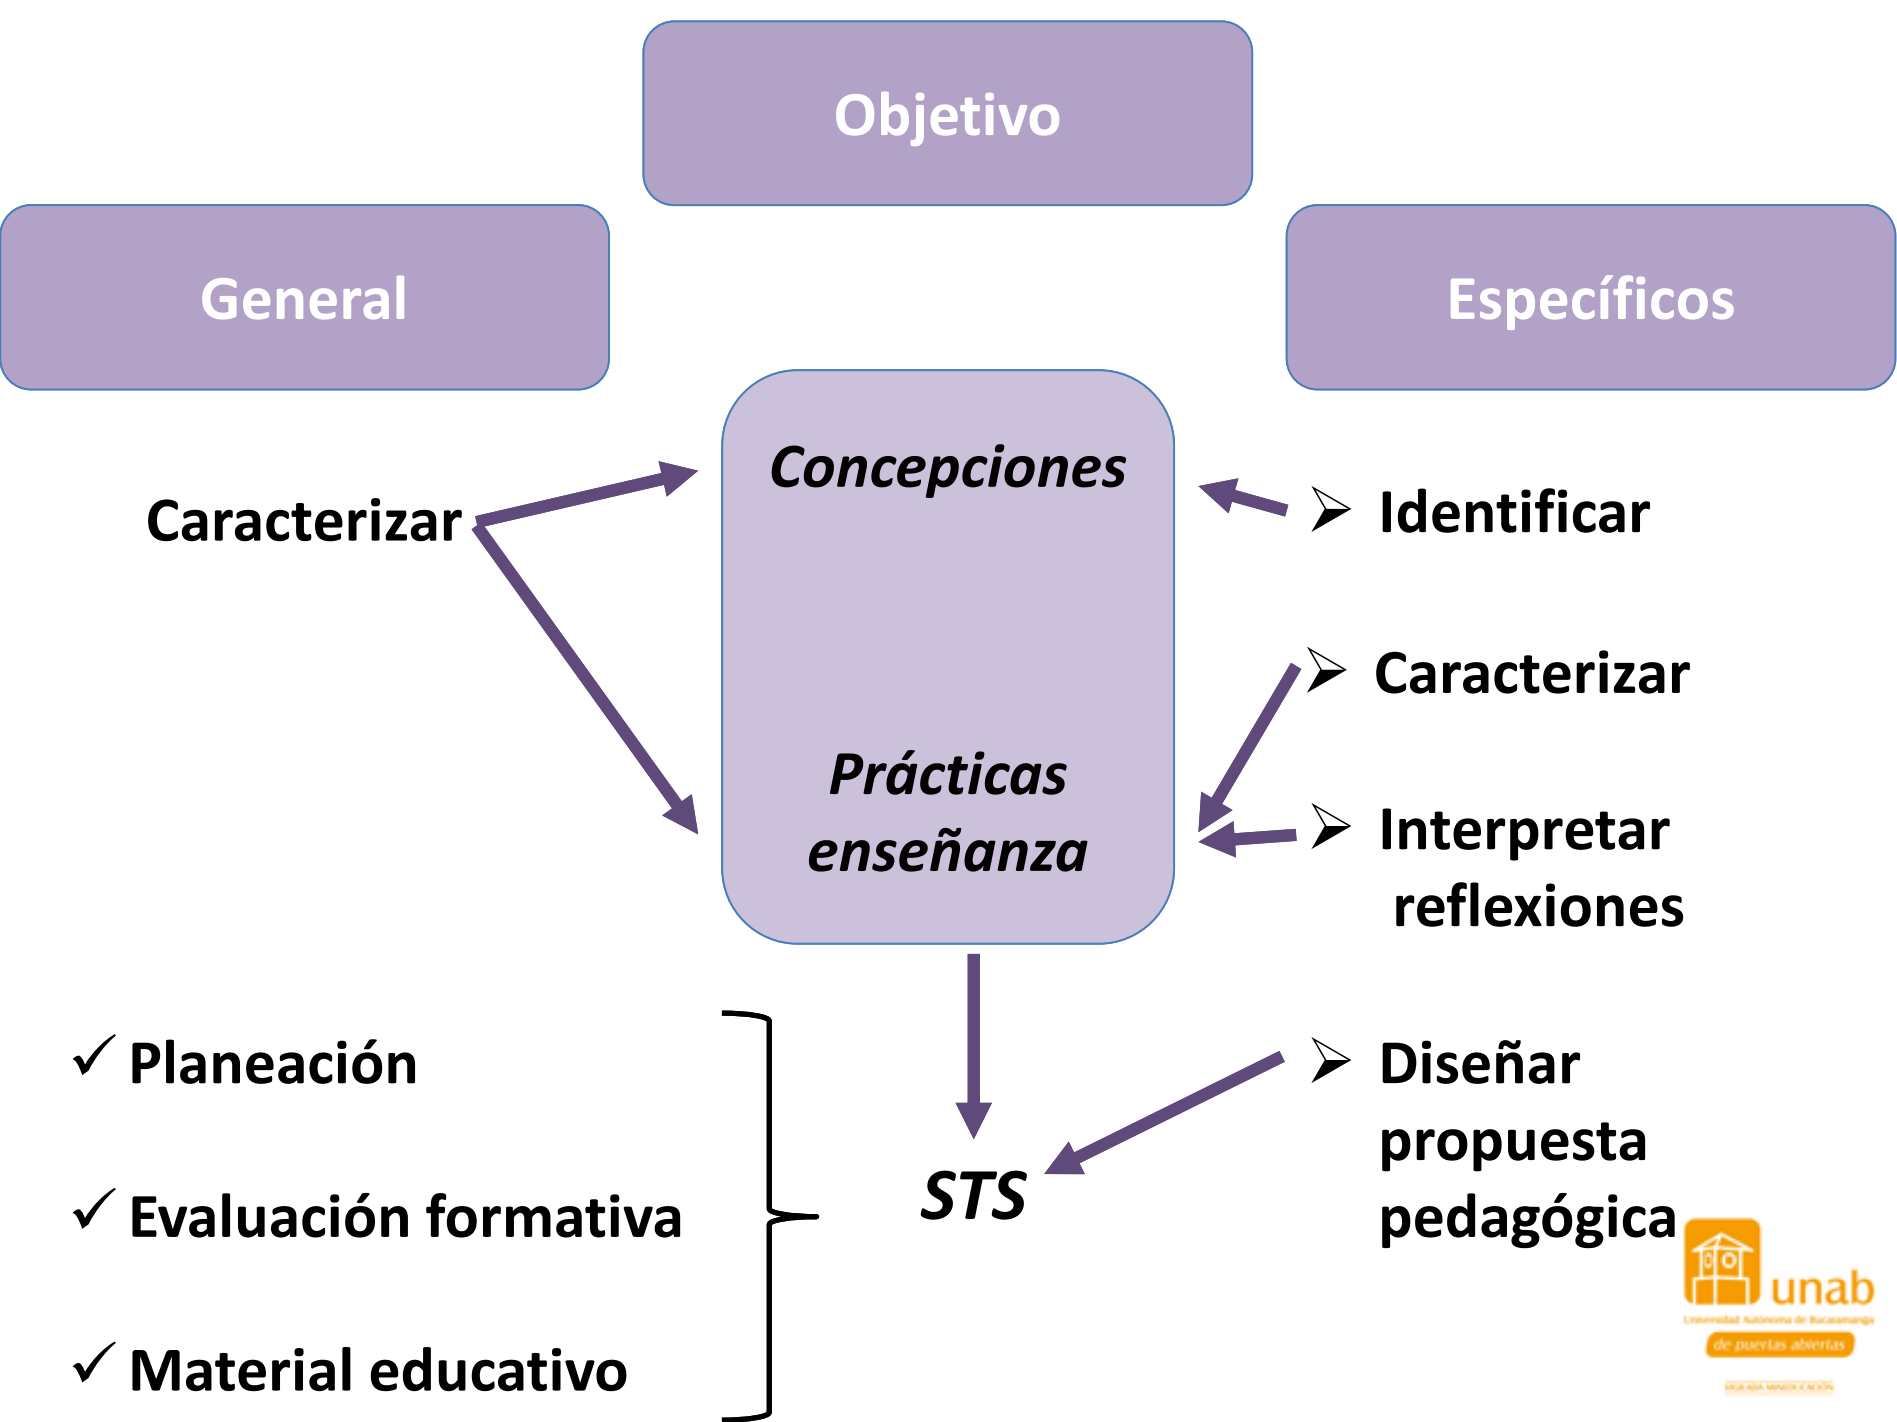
Objetivo

General

Específicos

Caracterizar

Concepciones

Prácticas enseñanza

➢ Identificar

➢ Caracterizar

➢ Interpretar reflexiones

✓ Planeación

✓ Evaluación formativa

✓ Material educativo

STS

➢ Diseñar propuesta pedagógica

unab
Universidad Autónoma de Bucaramanga
de puertas abiertas
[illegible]